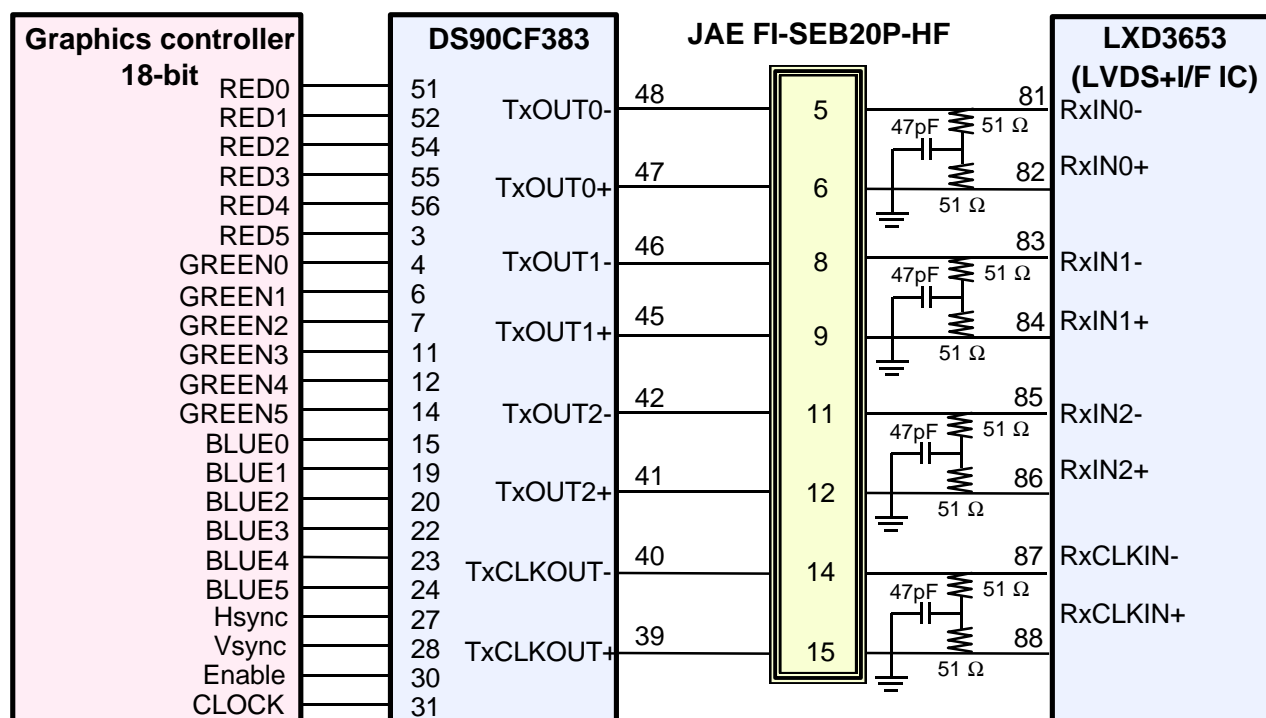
Graphics controller
18-bit

RED0
RED1
RED2
RED3
RED4
RED5
GREEN0
GREEN1
GREEN2
GREEN3
GREEN4
GREEN5
BLUE0
BLUE1
BLUE2
BLUE3
BLUE4
BLUE5
Hsync
Vsync
Enable
CLOCK

DS90CF383

51
52
54
55
56
3
4
6
7
11
12
14
15
19
20
22
23
24
27
28
30
31

TxOUT0-
TxOUT0+
TxOUT1-
TxOUT1+
TxOUT2-
TxOUT2+
TxCLKOUT-
TxCLKOUT+

48
47
46
45
42
41
40
39

JAE FI-SEB20P-HF

5
6
8
9
11
12
14
15

47pF
51 Ω
51 Ω
47pF
51 Ω
51 Ω
47pF
51 Ω
51 Ω
47pF
51 Ω
51 Ω

81
82
83
84
85
86
87
88

LXD3653
(LVDS+I/F IC)

RxIN0-
RxIN0+
RxIN1-
RxIN1+
RxIN2-
RxIN2+
RxCLKIN-
RxCLKIN+